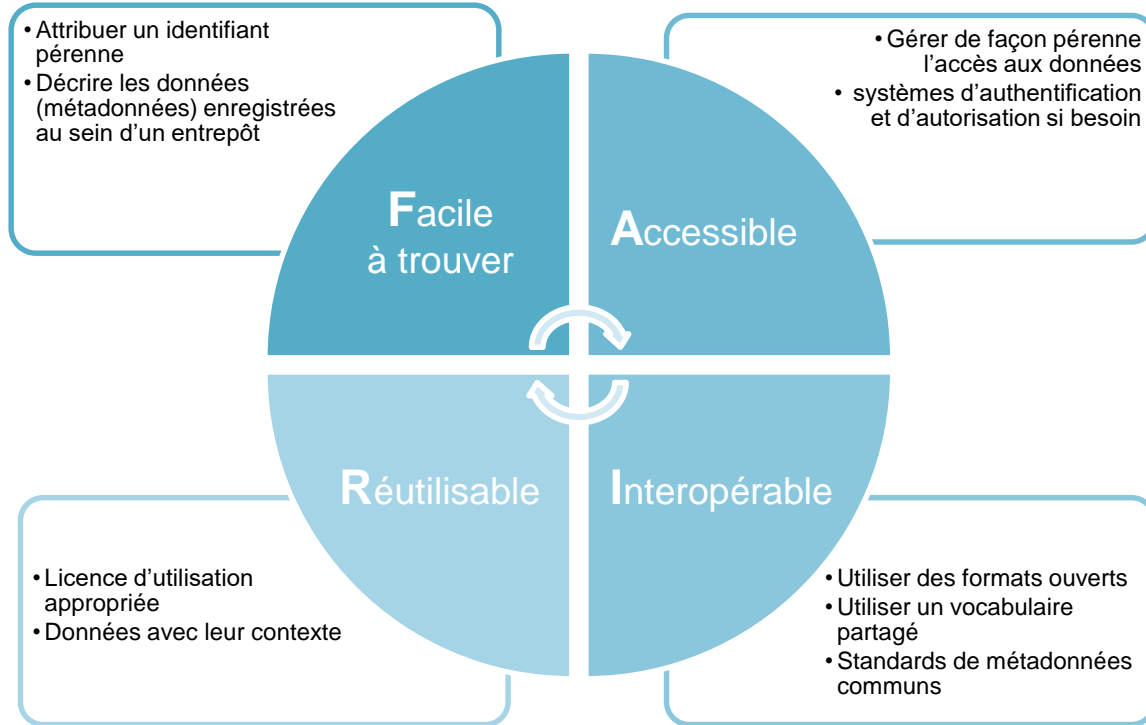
• Attribuer un identifiant pérenne
• Décrire les données (métadonnées) enregistrées au sein d'un entrepôt

• Gérer de façon pérenne l'accès aux données
• systèmes d'authentification et d'autorisation si besoin

Facile à trouver

Accessible

Réutilisable

Interopérable

• Licence d'utilisation appropriée
• Données avec leur contexte

• Utiliser des formats ouverts
• Utiliser un vocabulaire partagé
• Standards de métadonnées communs